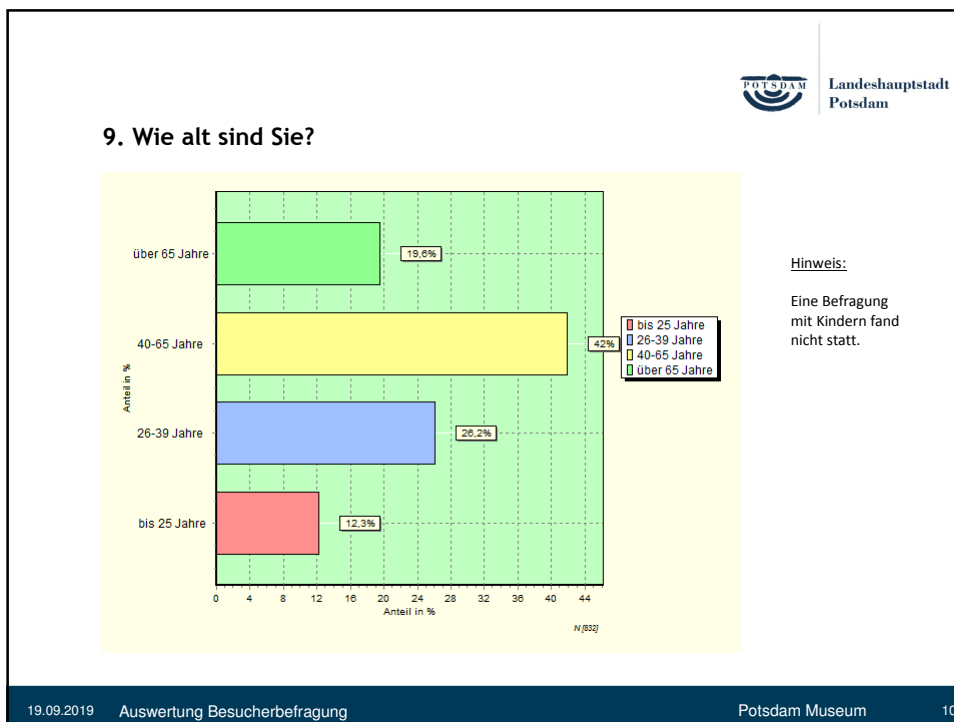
POTSDAM

Landeshauptstadt Potsdam

9. Wie alt sind Sie?

über 65 Jahre

40-65 Jahre

26-39 Jahre

bis 25 Jahre

19,6%

42%

26,2%

12,3%

Anteil in %

0 4 8 12 16 20 24 28 32 36 40 44

Anteil in %

N [832]

bis 25 Jahre
26-39 Jahre
40-65 Jahre
über 65 Jahre

Hinweis:

Eine Befragung mit Kindern fand nicht statt.

19.09.2019 Auswertung Besucherbefragung

Potsdam Museum

10